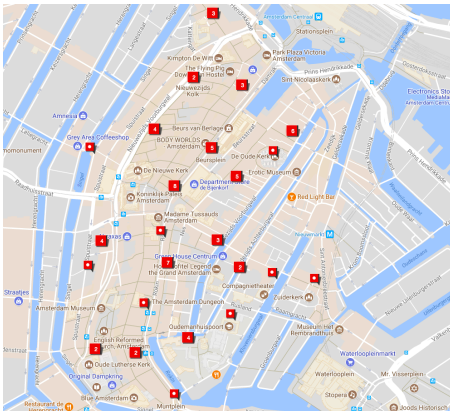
3
Amsterdam Centraal
Stationsplein
Kimpton De Witt
Park Plaza Victoria Amsterdam
2
The Flying Pig Downtown Hostel
3
Sint Nicolaaskerk
Prins Hendrikkade
Oosterdokskade
Nieuwezijds Kolk
Amnesia
Electronics Store
4
Beurs van Berlage
5
Grey Area Coffeeshop
BODY WORLDS Amsterdam
5
monument
Beursplein
De Oude Kerk
De Nieuwe Kerk
5
Department Store de Bijenkorf
5
Erotic Museum
Koninklijk Paleis Amsterdam
Red Light Bar
Madame Tussauds Amsterdam
3
4
Nieuwmarkt
Greenhouse Centrum
Hotel Legends the Grand Amsterdam
2
Straatjes
Compagnietheater
Zuiderkerk
Amsterdam Museum
The Amsterdam Dungeon
Oudemanhuispoort
Museum Het Rembrandthuis
English Reformed Church, Amsterdam
2
4
2
Waterlooplein
Waterlooplein
Oude Lutherse Kerk
Mr. Visserplein
Original Dampkring
Stopera
Restaurant de
Blue Amsterdam
Muntplein
Joods Historisch